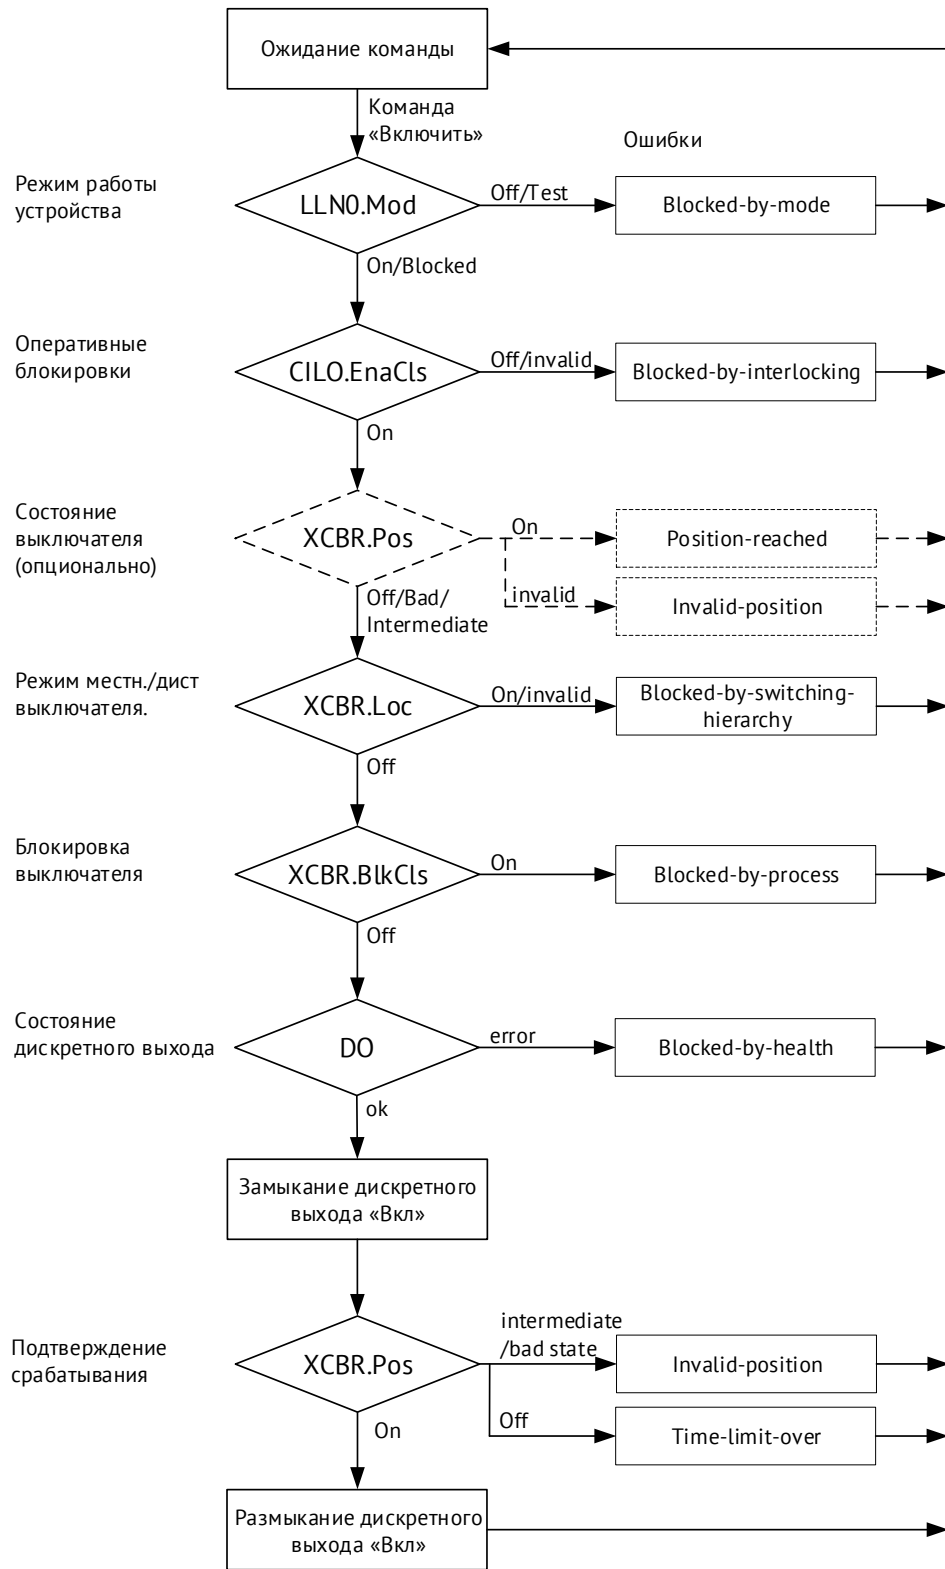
Ожидание команды

Команда «Включить»

Ошибки

Режим работы устройства

LLN0.Mod

Off/Test

Blocked-by-mode

On/Blocked

Оперативные блокировки

CILO.EnaCls

Off/invalid

Blocked-by-interlocking

On

Состояние выключателя (опционально)

XCBR.Pos

On

Position-reached

invalid

Invalid-position

Off/Bad/ Intermediate

Режим местн./дист выключателя.

XCBR.Loc

On/invalid

Blocked-by-switching-hierarchy

Off

Блокировка выключателя

XCBR.BlkCls

On

Blocked-by-process

Off

Состояние дискретного выхода

DO

error

Blocked-by-health

ok

Замыкание дискретного выхода «Вкл»

Подтверждение срабатывания

XCBR.Pos

intermediate /bad state

Invalid-position

Off

Time-limit-over

On

Размыкание дискретного выхода «Вкл»